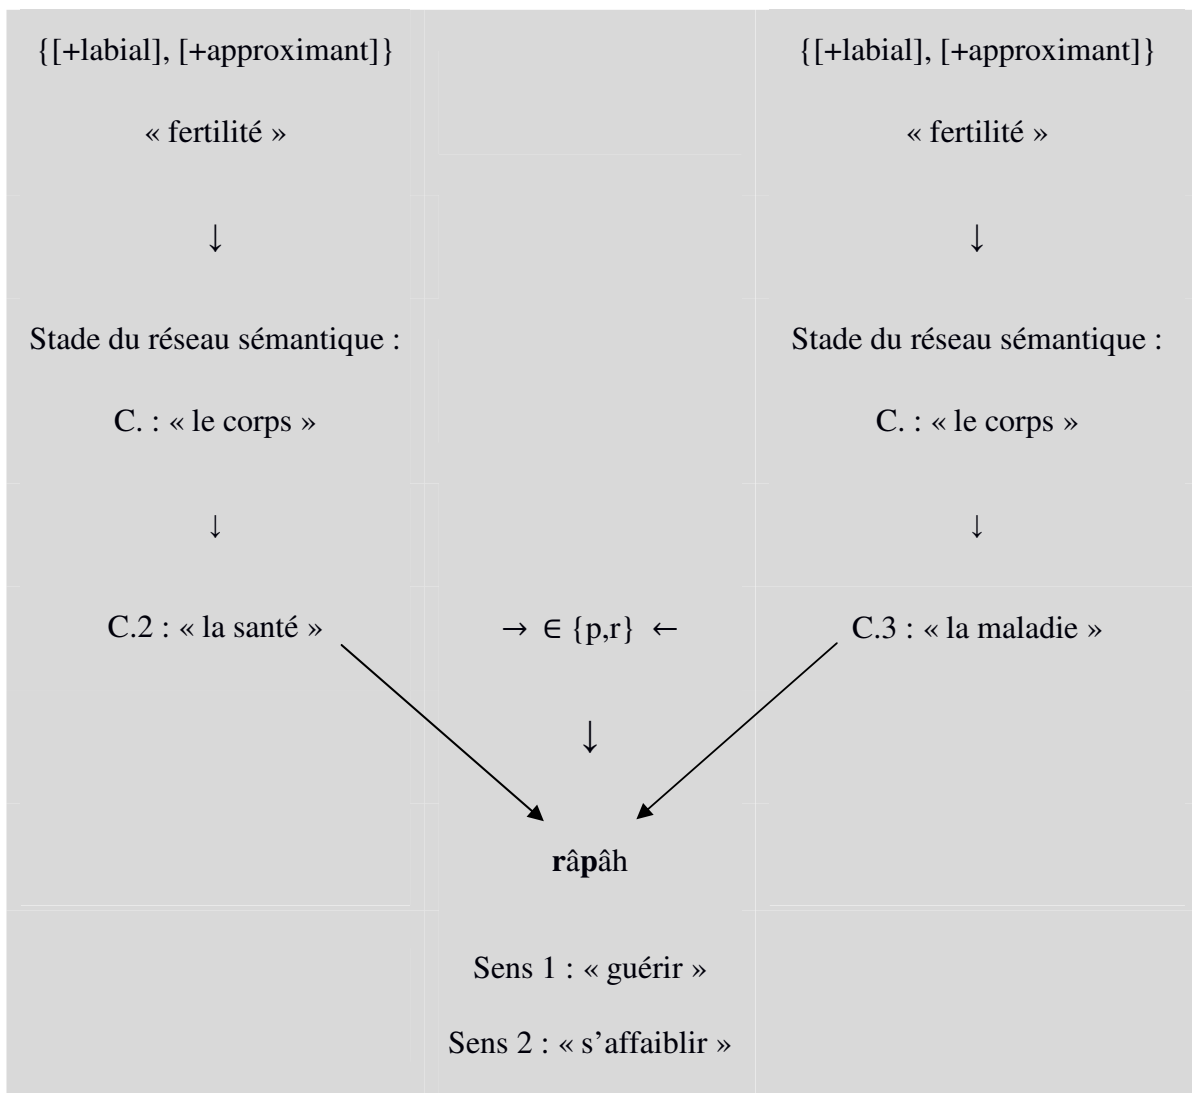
| {[+labial], [+approximant]} | | {[+labial], [+approximant]} |
|---|---|---|
| « fertilité » | | « fertilité » |
| ↓ | | ↓ |
| Stade du réseau sémantique : | | Stade du réseau sémantique : |
| C. : « le corps » | | C. : « le corps » |
| ↓ | | ↓ |
| C.2 : « la santé » | → $\in$ {p,r} ← | C.3 : « la maladie » |
| | ↓ | |
| | **r**â**p**âh | |
| | Sens 1 : « guérir » Sens 2 : « s'affaiblir » | |